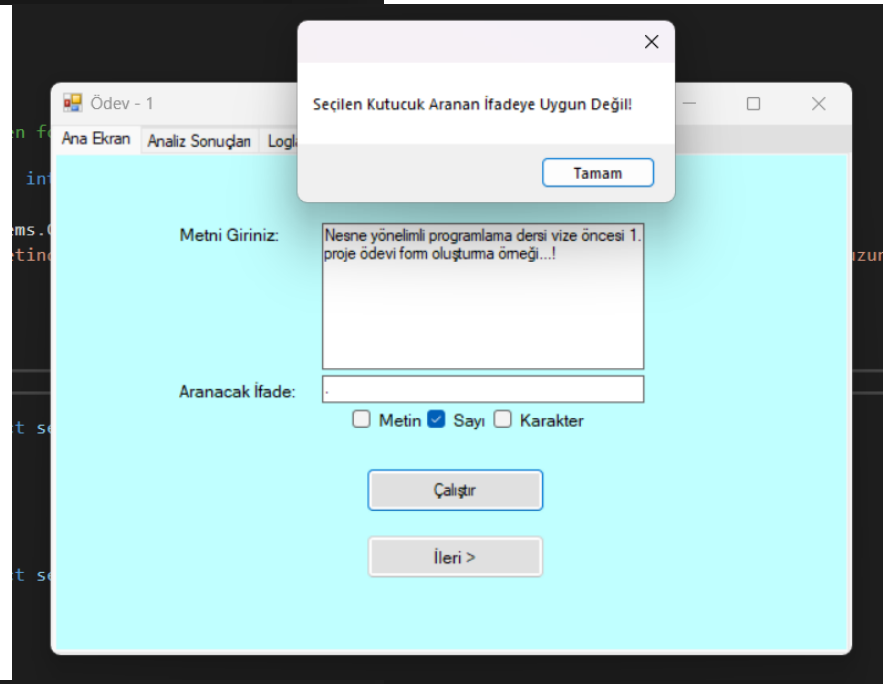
Seçilen Kutucuk Aranan İfadeye Uygun Değil!

Tamam

Ödev - 1

Ana Ekran | Analiz Sonuçları | Logla

Metni Giriniz:

Nesne yönelimli programlama dersi vize öncesi 1. proje ödevi form oluşturma örneği...!

Aranacak İfade:

.

Metin Sayı Karakter

Çalıştır

İleri >

en fo

int

ems.C
etino

uzur

t se

t se